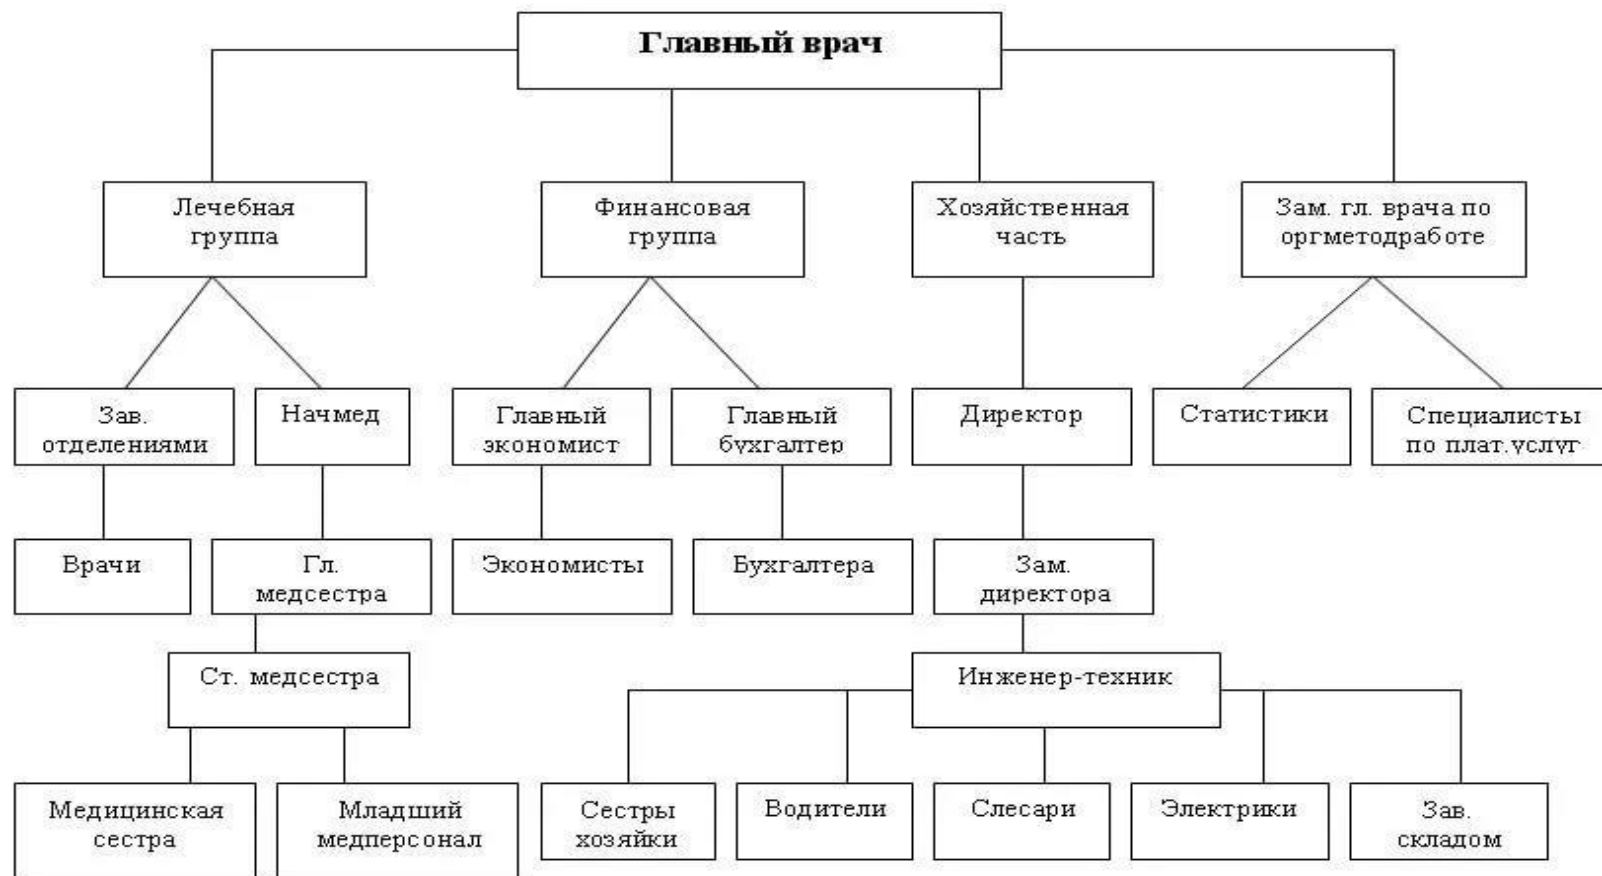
Главный врач

Лечебная группа

Финансовая группа

Хозяйственная часть

Зам. гл. врача по оргметодработе

Зав. отделениями

Начмед

Главный экономист

Главный бухгалтер

Директор

Статистики

Специалисты по плат.услуг

Врачи

Гл. медсестра

Экономисты

Бухгалтера

Зам. директора

Ст. медсестра

Инженер-техник

Медицинская сестра

Младший медперсонал

Сестры хозяйки

Водители

Слесари

Электрики

Зав. складом